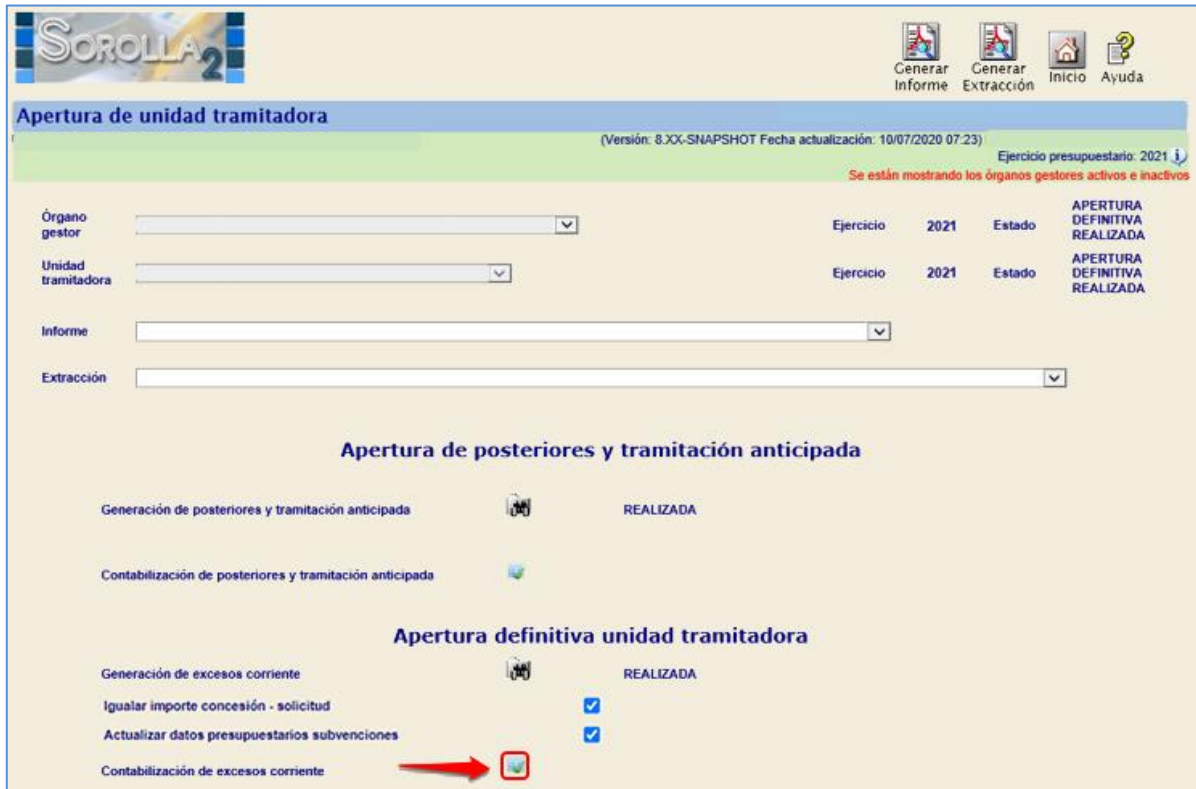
SOROLLA 2

Generar Informe | Generar Extracción | Inicio | Ayuda

Apertura de unidad tramitadora

(Versión: 8.XX-SNAPSHOT Fecha actualización: 10/07/2020 07:23)

Ejercicio presupuestario: 2021

Se están mostrando los órganos gestores activos e inactivos

Órgano gestor | Ejercicio 2021 | Estado APERTURA DEFINITIVA REALIZADA

Unidad tramitadora | Ejercicio 2021 | Estado APERTURA DEFINITIVA REALIZADA

Informe

Extracción

Apertura de posteriores y tramitación anticipada

Generación de posteriores y tramitación anticipada | REALIZADA

Contabilización de posteriores y tramitación anticipada

Apertura definitiva unidad tramitadora

Generación de excesos corriente | REALIZADA

Igualar importe concesión - solicitud

Actualizar datos presupuestarios subvenciones

Contabilización de excesos corriente